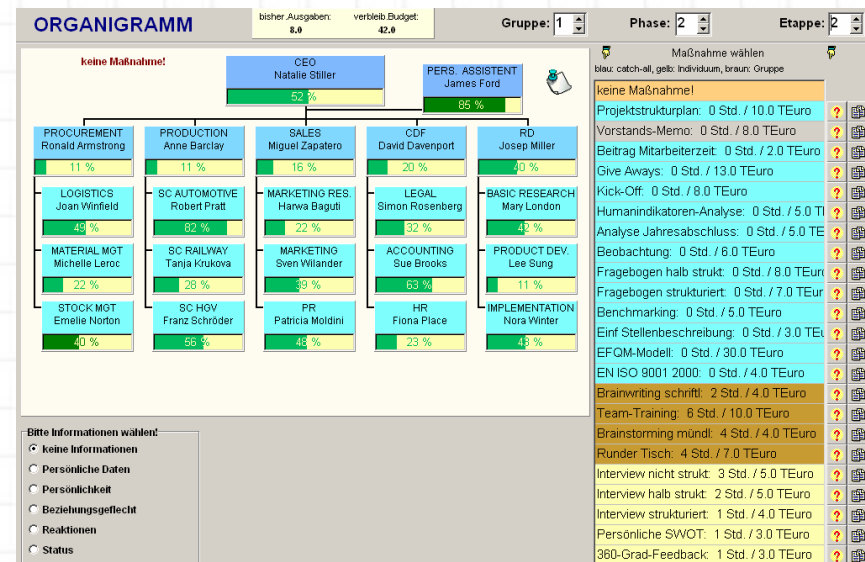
ORGANIGRAMM

bisher.Ausgaben: 8.0
verbleib.Budget: 42.0

Gruppe: 1
Phase: 2
Etappe: 2

keine Maßnahme!

CEO
Natalie Stiller
52 %

PERS. ASSISTENT
James Ford
85 %

PROCUREMENT
Ronald Armstrong
11 %

PRODUCTION
Anne Barclay
11 %

SALES
Miguel Zapatero
16 %

CDF
David Davenport
20 %

RD
Josep Miller
40 %

LOGISTICS
Joan Winfield
49 %

SC AUTOMOTIVE
Robert Pratt
82 %

MARKETING RES.
Harwa Baguti
22 %

LEGAL
Simon Rosenberg
32 %

BASIC RESEARCH
Mary London
42 %

MATERIAL MGT
Michelle Leroc
22 %

SC RAILWAY
Tanja Krukova
28 %

MARKETING
Sven Wilander
39 %

ACCOUNTING
Sue Brooks
63 %

PRODUCT DEV.
Lee Sung
11 %

STOCK MGT
Emelie Norton
40 %

SC HGV
Franz Schröder
56 %

PR
Patricia Moldini
48 %

HR
Fiona Place
23 %

IMPLEMENTATION
Nora Winter
43 %

Bitte Informationen wählen!
keine Informationen
Persönliche Daten
Persönlichkeit
Beziehungsgeflecht
Reaktionen
Status

Maßnahme wählen
blau: catch-all, gelb: Individuum, braun: Gruppe

keine Maßnahme!
Projektstrukturplan: 0 Std. / 10.0 TEuro
Vorstands-Memo: 0 Std. / 8.0 TEuro
Beitrag Mitarbeiterzeit: 0 Std. / 2.0 TEuro
Give Aways: 0 Std. / 13.0 TEuro
Kick-Off: 0 Std. / 8.0 TEuro
Humanindikatoren-Analyse: 0 Std. / 5.0 T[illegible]
Analyse Jahresabschluss: 0 Std. / 5.0 TE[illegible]
Beobachtung: 0 Std. / 6.0 TEuro
Fragebogen halb strukt: 0 Std. / 8.0 TEuro
Fragebogen strukturiert: 0 Std. / 7.0 TEur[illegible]
Benchmarking: 0 Std. / 5.0 TEuro
Einf Stellenbeschreibung: 0 Std. / 3.0 TE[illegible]
EFQM-Modell: 0 Std. / 30.0 TEuro
EN ISO 9001 2000: 0 Std. / 4.0 TEuro
Brainwriting schriftl: 2 Std. / 4.0 TEuro
Team-Training: 6 Std. / 10.0 TEuro
Brainstorming mündl: 4 Std. / 4.0 TEuro
Runder Tisch: 4 Std. / 7.0 TEuro
Interview nicht strukt: 3 Std. / 5.0 TEuro
Interview halb strukt: 2 Std. / 5.0 TEuro
Interview strukturiert: 1 Std. / 4.0 TEuro
Persönliche SWOT: 1 Std. / 3.0 TEuro
360-Grad-Feedback: 1 Std. / 3.0 TEuro